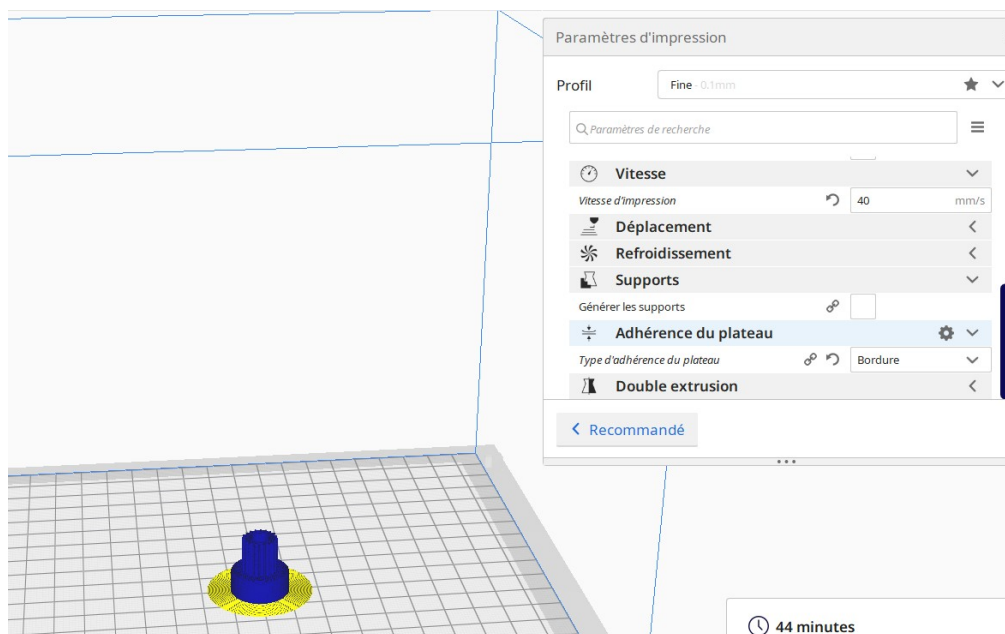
Paramètres d'impression

Profil

Fine 0.1mm

Paramètres de recherche

Vitesse

Vitesse d'impression

40

mm/s

Déplacement

Refroidissement

Supports

Générer les supports

Adhérence du plateau

Type d'adhérence du plateau

Bordure

Double extrusion

Recommandé

44 minutes